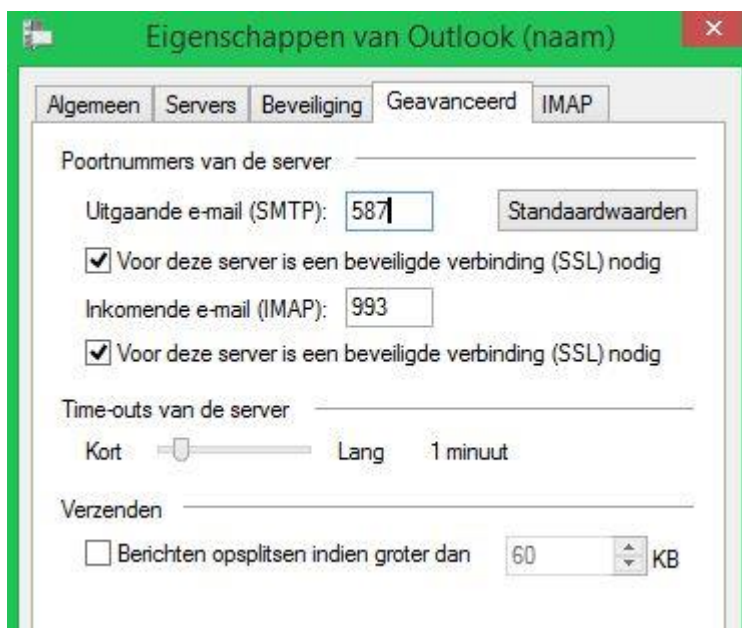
Eigenschappen van Outlook (naam)

Algemeen | Servers | Beveiliging | Geavanceerd | IMAP

Poortnummers van de server

Uitgaande e-mail (SMTP): 587

Standaardwaarden

Voor deze server is een beveiligde verbinding (SSL) nodig

Inkomende e-mail (IMAP): 993

Voor deze server is een beveiligde verbinding (SSL) nodig

Time-outs van de server

Kort

Lang

1 minuut

Verzenden

Berichten opsplitsen indien groter dan

60

KB